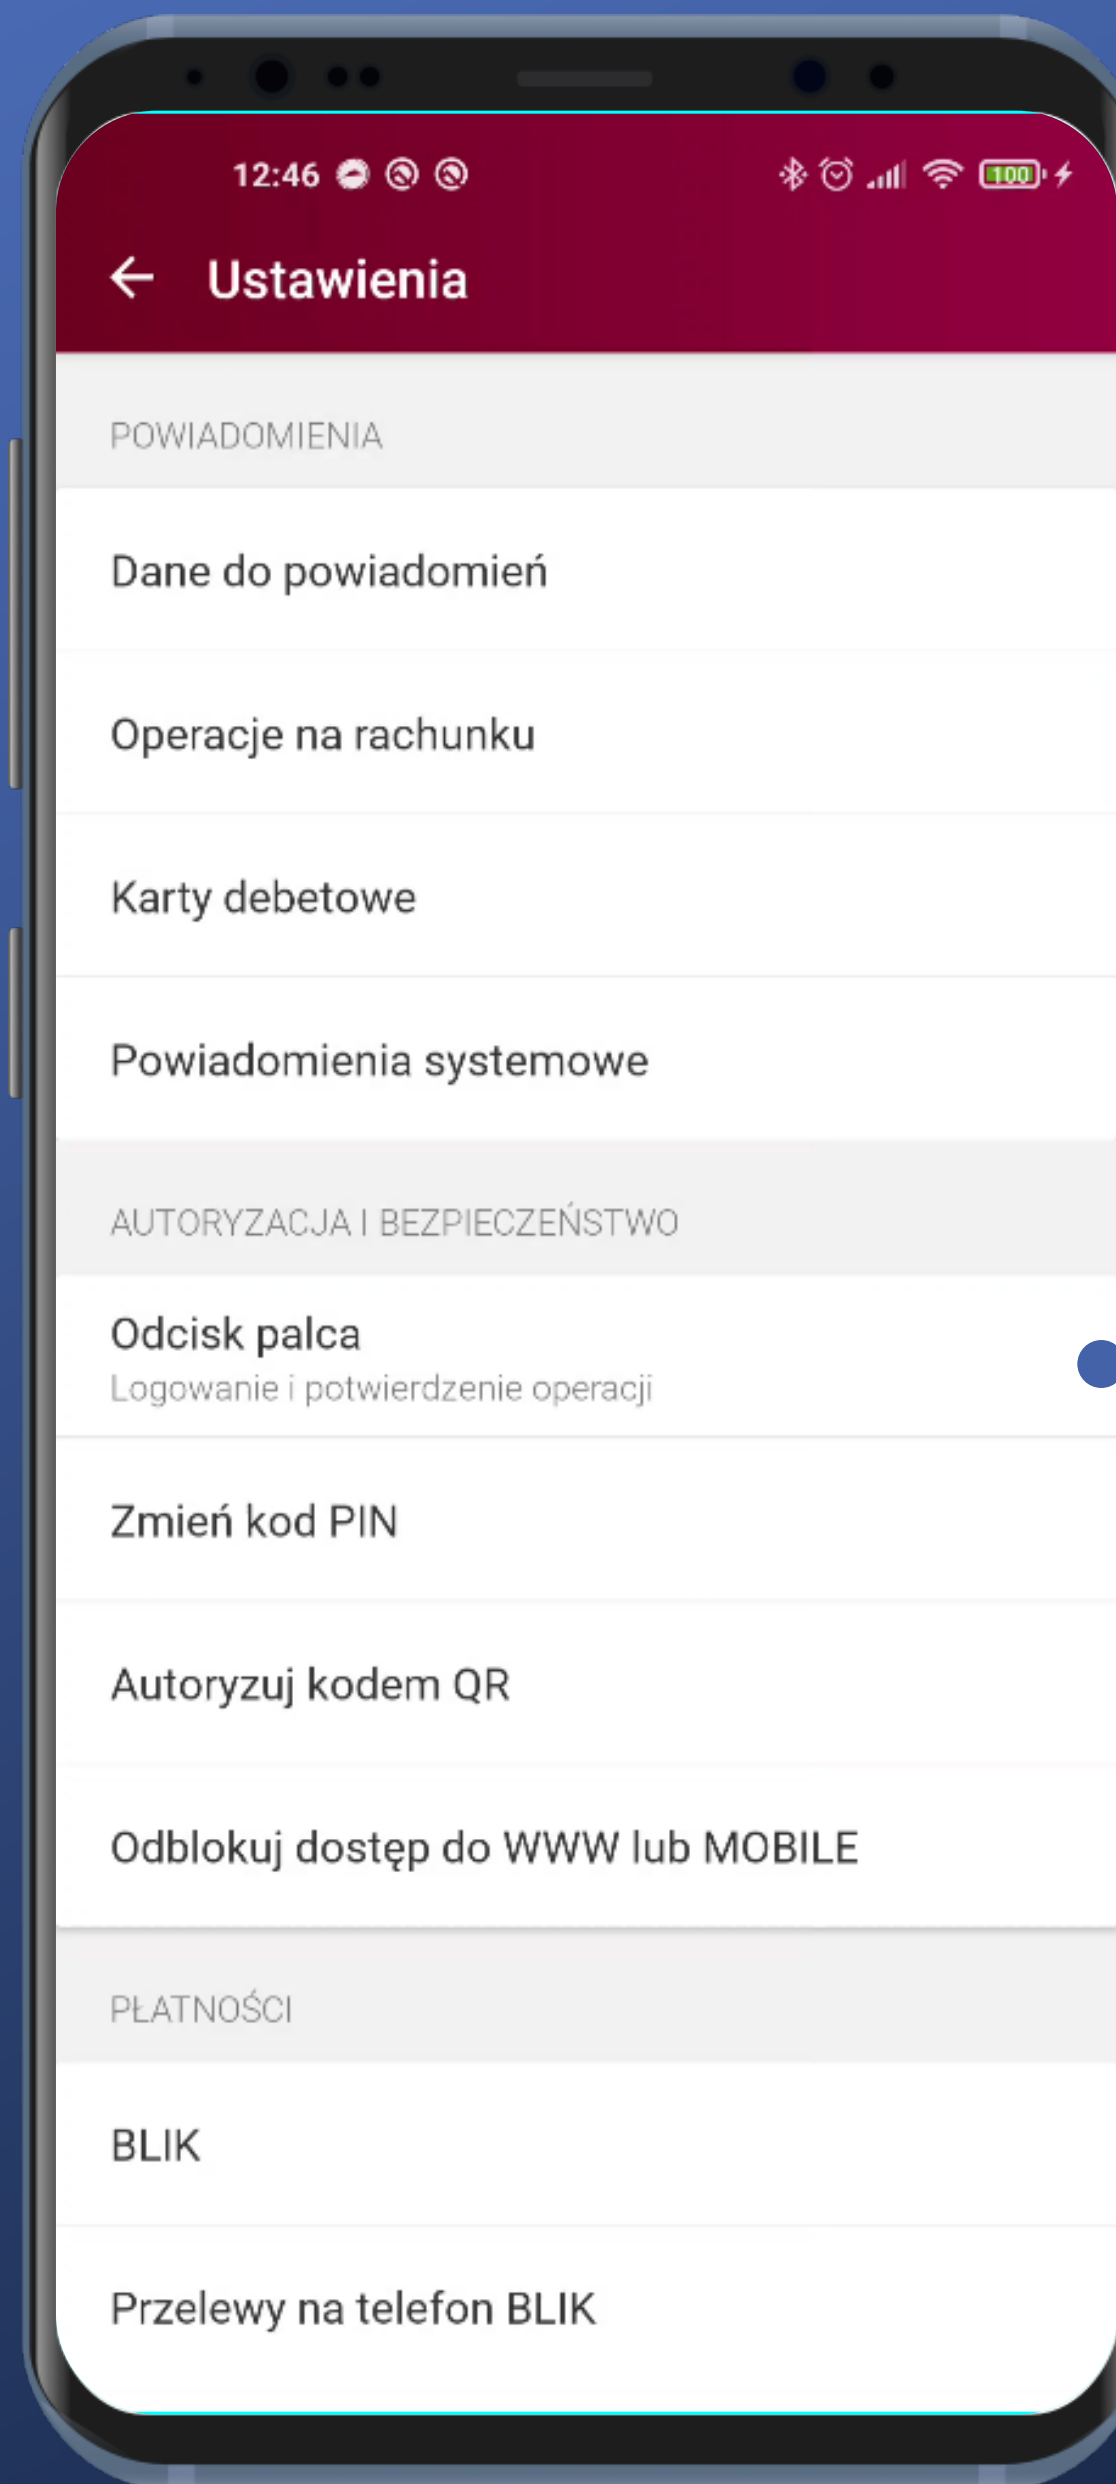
12:46

100

Ustawienia

POWIADOMIENIA

Dane do powiadomień

Operacje na rachunku

Karty debetowe

Powiadomienia systemowe

AUTORYZACJA I BEZPIECZEŃSTWO

Odcisk palca
Logowanie i potwierdzenie operacji

Zmień kod PIN

Autoryzuj kodem QR

Odblokuj dostęp do WWW lub MOBILE

PŁATNOŚCI

BLIK

Przelewy na telefon BLIK